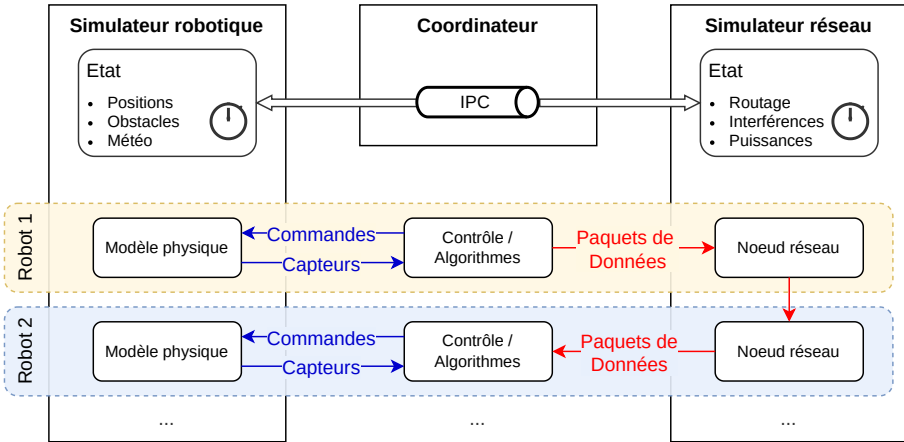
Simulateur robotique

Coordinateur

Simulateur réseau

Etat
- Positions
- Obstacles
- Météo

IPC

Etat
- Routage
- Interférences
- Puissances

Robot 1

Modèle physique

Commandes

Capteurs

Contrôle / Algorithmes

Paquets de Données

Noeud réseau

Robot 2

Modèle physique

Commandes

Capteurs

Contrôle / Algorithmes

Paquets de Données

Noeud réseau

...

...

...